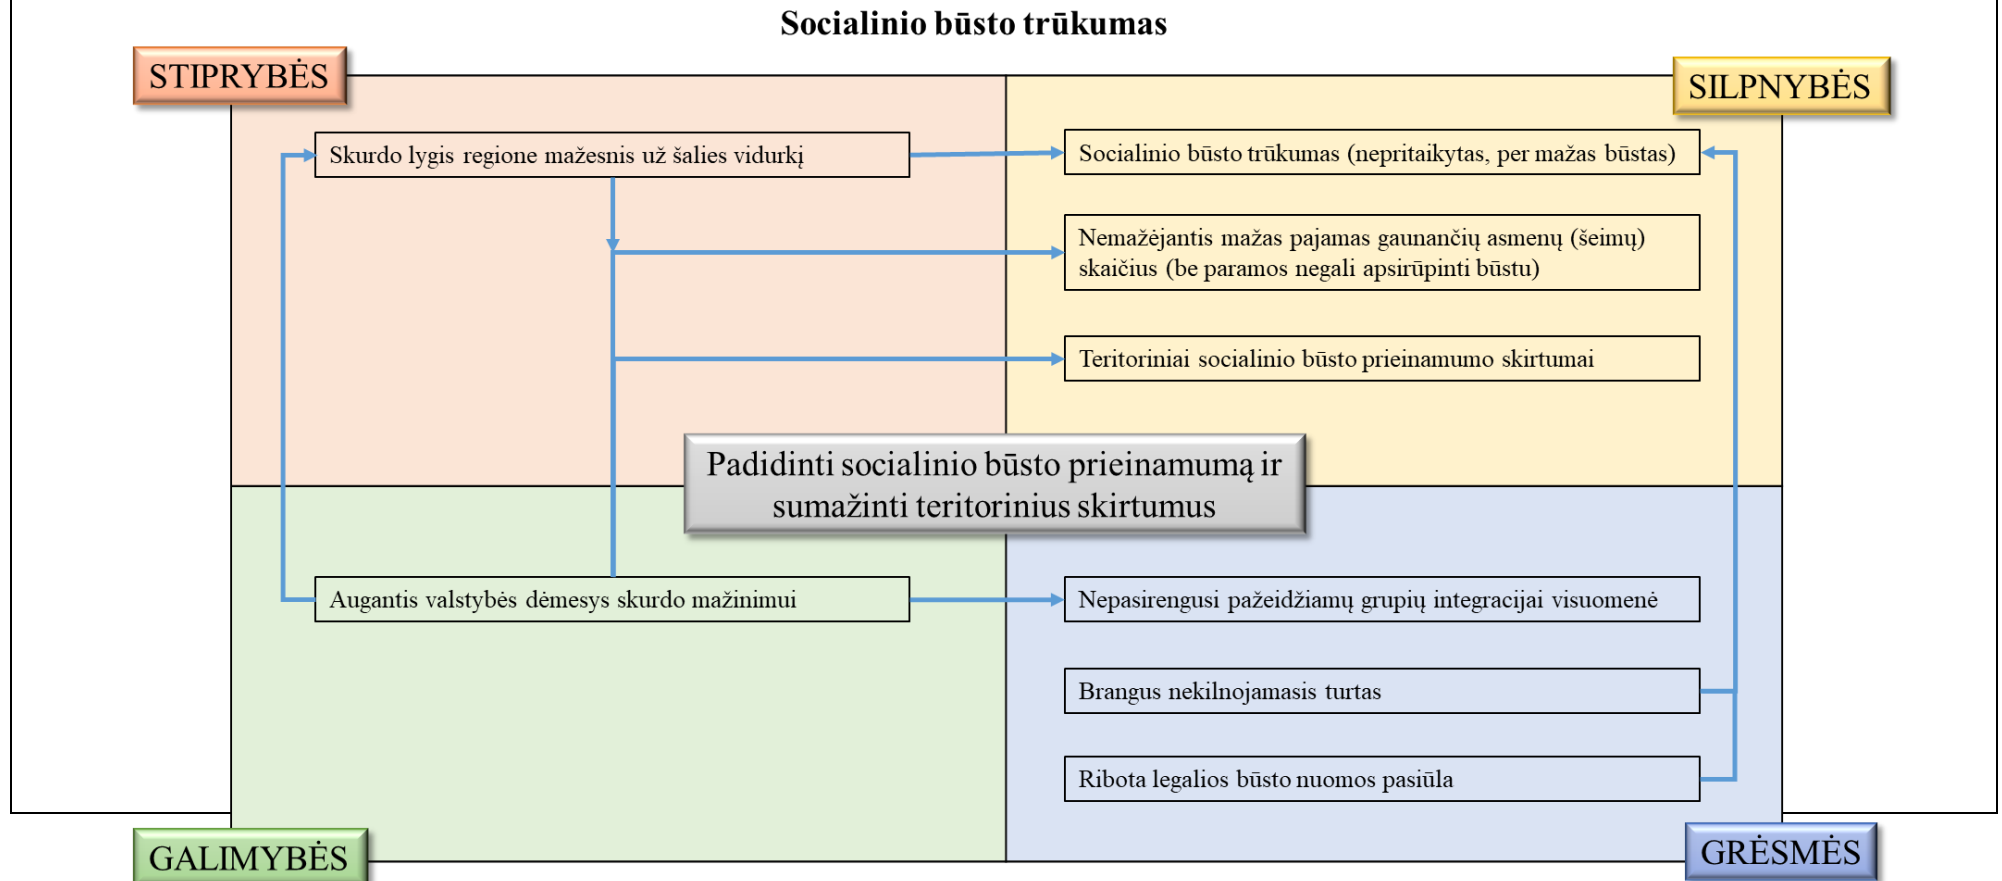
Socialinio būsto trūkumas

STIPRYBĖS

SILPNYBĖS

Skurdo lygis regione mažesnis už šalies vidurkį

Socialinio būsto trūkumas (nepritaikytas, per mažas būstas)

Nemažėjantis mažas pajamas gaunančių asmenų (šeimų) skaičius (be paramos negali apsirūpinti būstu)

Teritoriniai socialinio būsto prieinamumo skirtumai

Padidinti socialinio būsto prieinamumą ir sumažinti teritorinius skirtumus

Augantis valstybės dėmesys skurdo mažinimui

Nepasirengusi pažeidžiamų grupių integracijai visuomenė

Brangus nekilnojamasis turtas

Ribota legalios būsto nuomos pasiūla

GALIMYBĖS

GRĖSMĖS